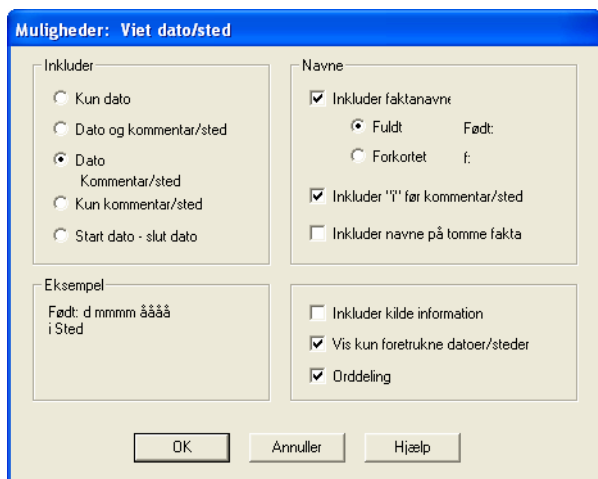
Muligheder: Viet dato/sted

Inkluder

Kun dato

Dato og kommentar/sted

Dato
Kommentar/sted

Kun kommentar/sted

Start dato - slut dato

Navne

Inkluder faktanavne

Fuldt Født:

Forkortet f:

Inkluder "i" før kommentar/sted

Inkluder navne på tomme fakta

Eksempel

Født: d mmmm åååå
i Sted

Inkluder kilde information

Vis kun foretrukne datoer/steder

Orddeling

OK

Annuller

Hjælp